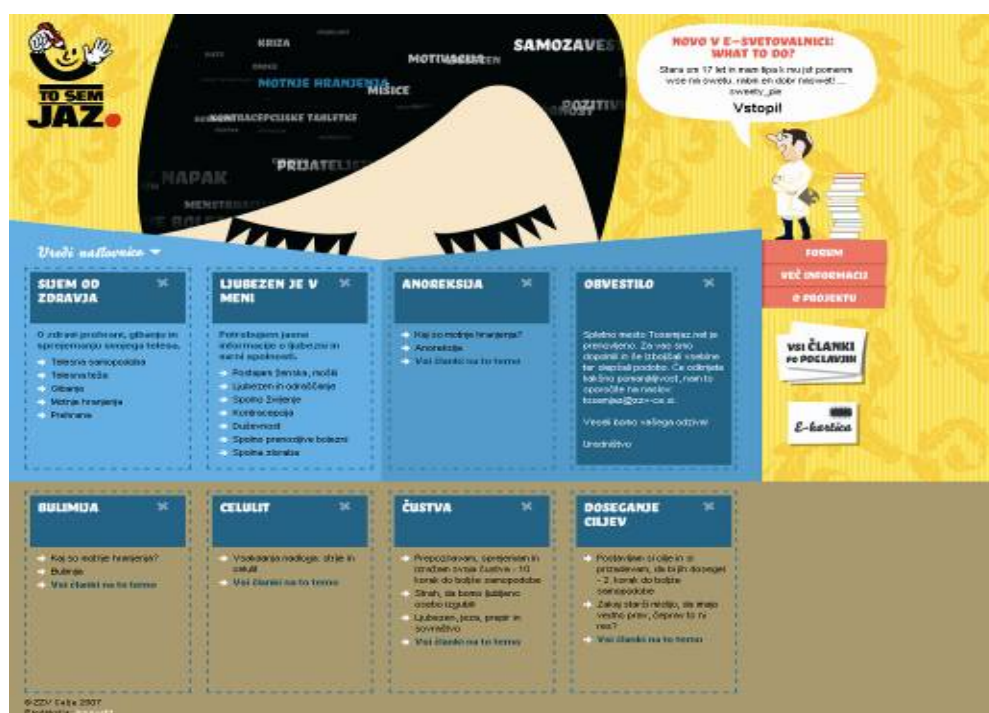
TO SEM JAZ.

KRIZA
MOTIVACIJA
SAMOZAVEST
MOTNJE HRANJENJA
MIŠICE
KONTRACEPCIJSKE TABLETKE
POZITIV
PRIJATELJ
NAPAK
MENSTRUACIJA

NOVO V E-SVETOVALNICI: WHAT TO DO?
Stara sm 17 let in mam tipa k mu jst pomenm vse na svetu. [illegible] sweety_pie
Vstopi!

Uredi naslovnico ▾

SIJEM OD ZDRAVJA
O zdravi prehrani, gibanju in sprejemanju svojega telesa.
Telesna samopodoba
Telesna teža
Gibanje
Motnje hranjenja
Prehrana

LJUBEZEN JE V MENI
Potrebujem jasne informacije o ljubezni in varni spolnosti.
Postajam ženska, moški
Ljubezen in odraščanje
Spolno življenje
Kontracepcija
Dušvnost
Spolno prenosljive bolezni
Spolna zlorabe

ANOREKSIJA
Kaj so motnje hranjenja?
Anoreksija
Vsi članki na to temo

OBVESTILO
Spletno mesto Tosemjaz.net je prenovljeno. Za vas smo dopolnili in še izboljšali vsebine ter slepšali podobo. Če odkrijete kakšno pomanjkljivost, nam to sporočite na naslov: tosemjaz@zzv-ce.si.
Veseli bomo vašega odziva!
Uredništvo

FORUM
VEČ INFORMACIJ
O PROJEKTU

VSI ČLANKI PO POGLAVJIH

E-kartica

BULIMIJA
Kaj so motnje hranjenja?
Bulimija
Vsi članki na to temo

CELULIT
Vsakdanja nadloga: strije in celulit
Vsi članki na to temo

ČUSTVA
Prepoznavam, sprejemam in izražam svoja čustva - 10. korak do boljše samopodobe
Strah, da bomo ljubljeno osebo izgubili
Ljubezen, jeza, prepir in sovraštvo
Vsi članki na to temo

DOSEGANJE CILJEV
Postavljam si cilje in si prizadevam, da bi jih dosegel - 2. korak do boljše samopodobe
Zakaj starši nečejo, da imajo vedno prav, čeprav ga ni res?
Vsi članki na to temo

© ZZV Celje 2007
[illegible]